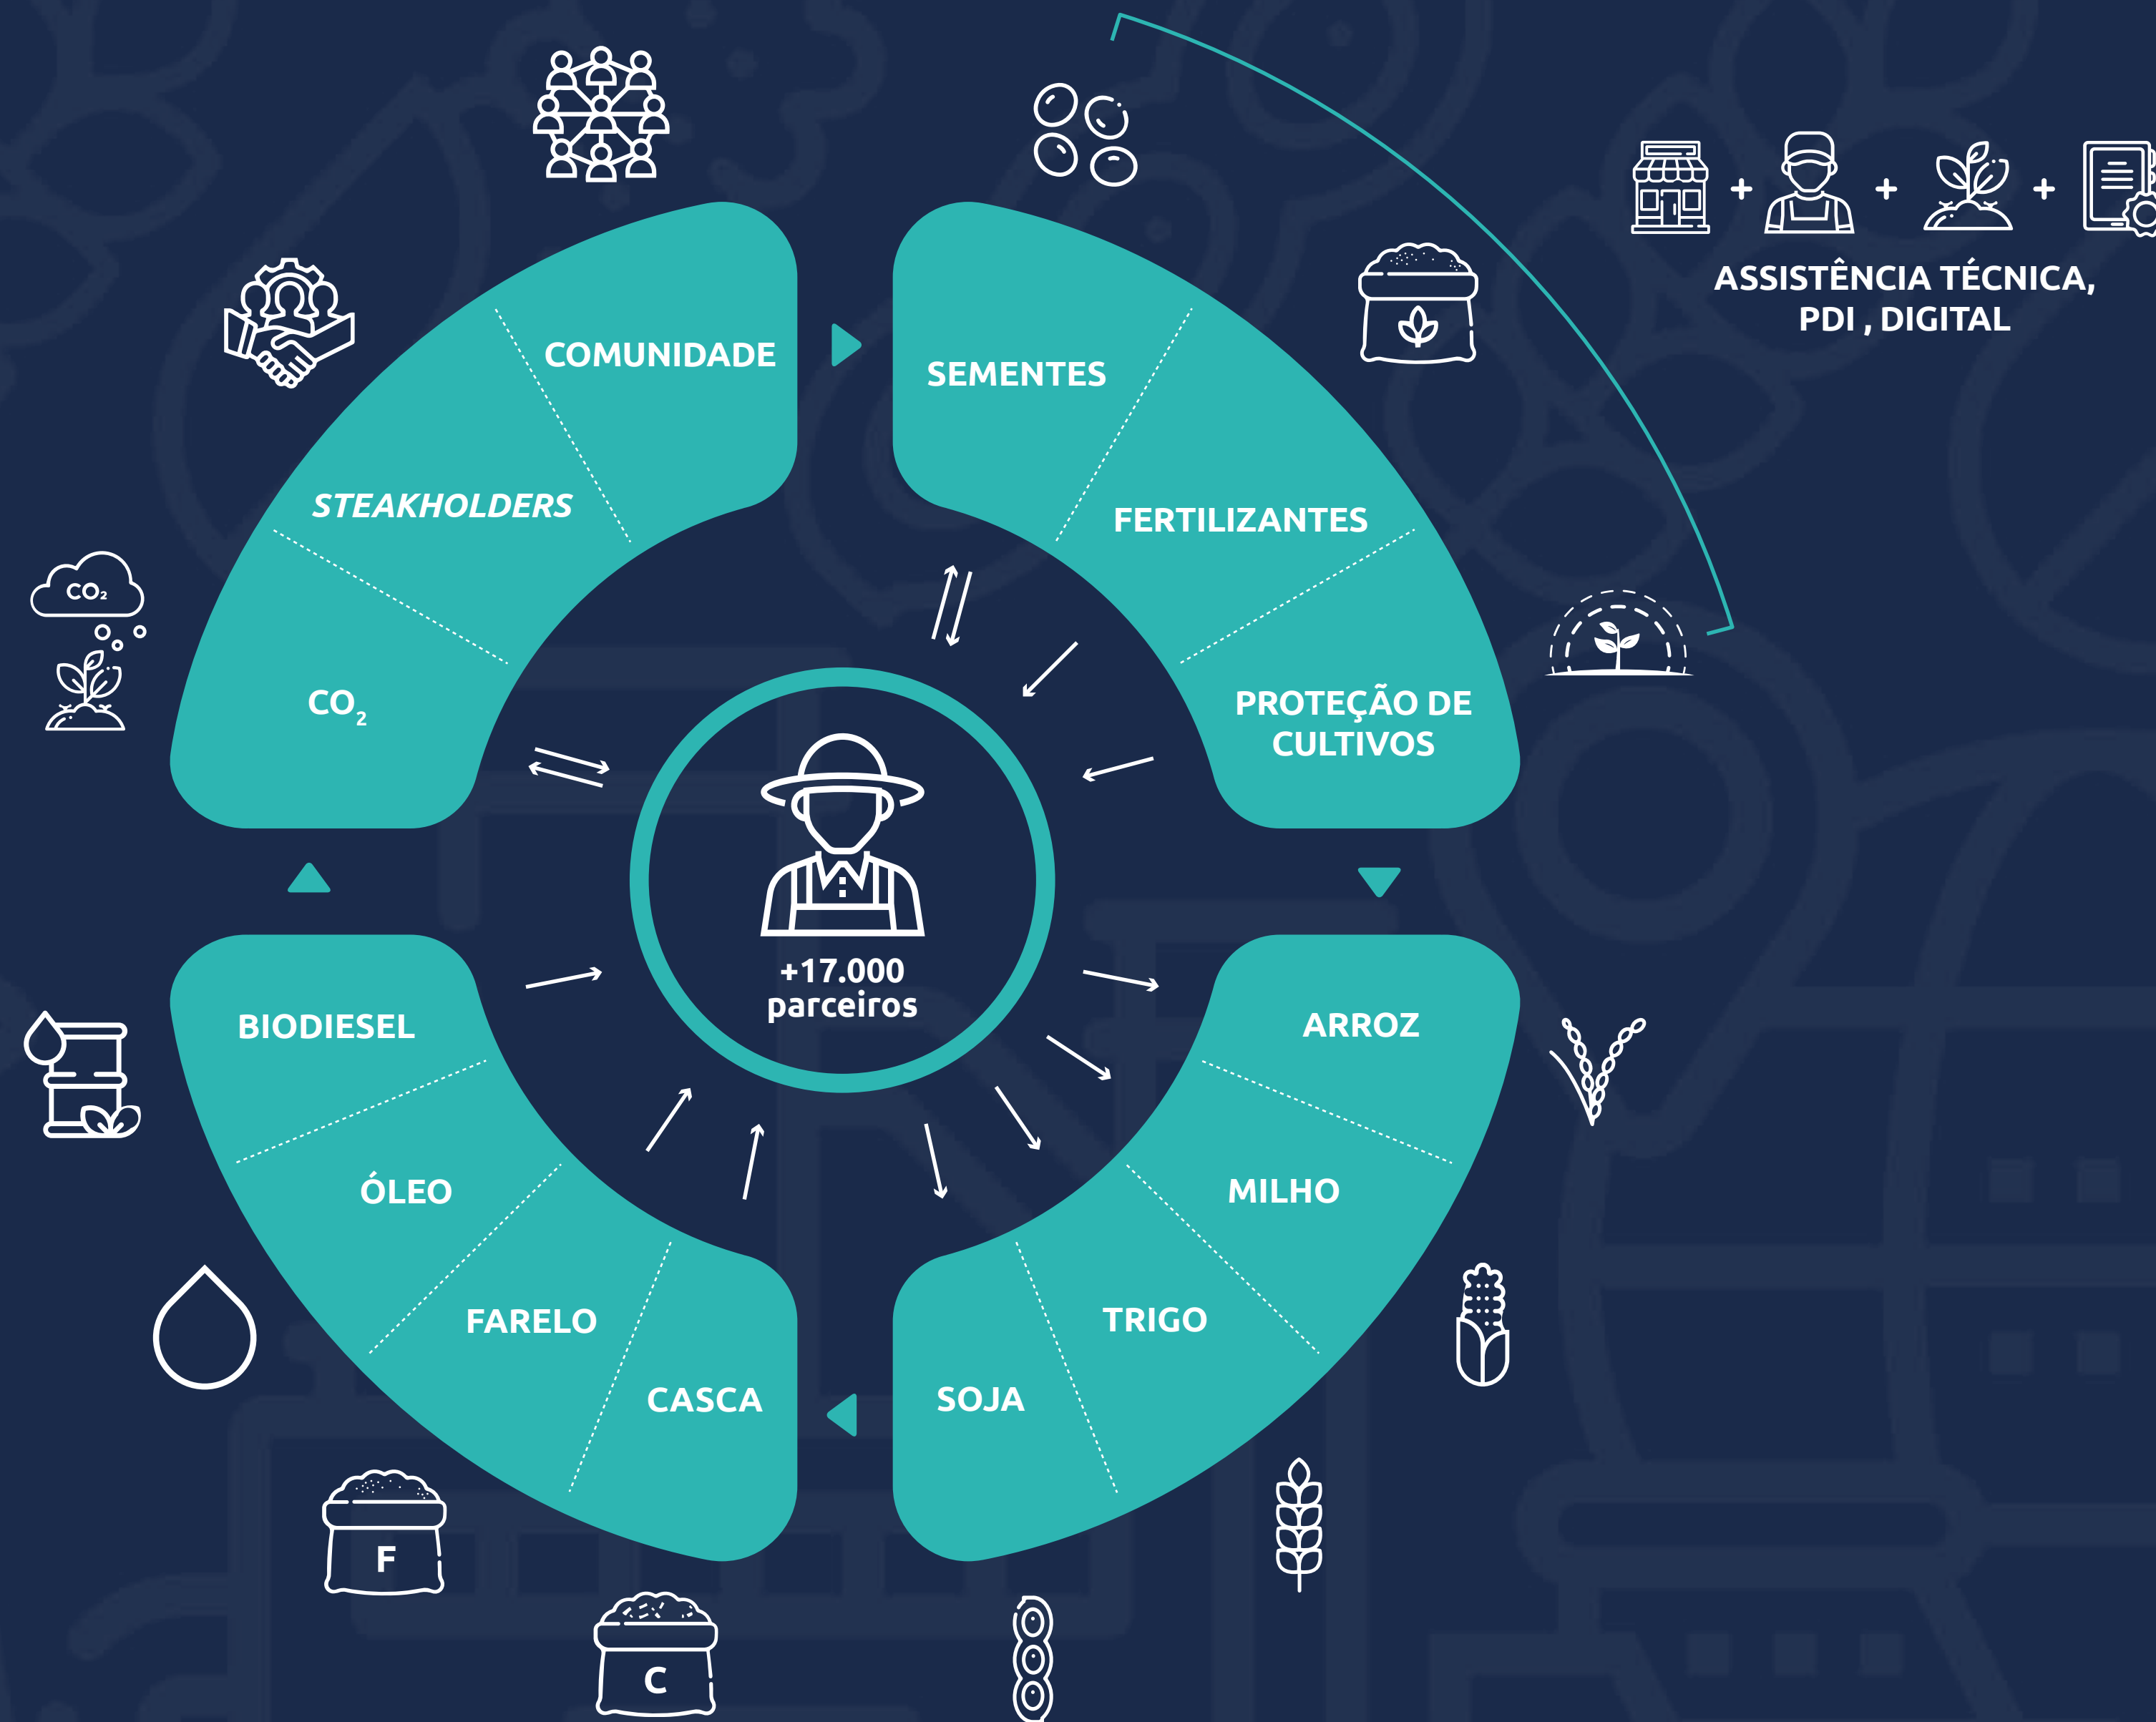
+ + +
ASSISTÊNCIA TÉCNICA, PDI , DIGITAL

COMUNIDADE

SEMENTES

STEAKHOLDERS

FERTILIZANTES

$CO_2$

$CO_2$

PROTEÇÃO DE CULTIVOS

+17.000 parceiros

BIODIESEL

ARROZ

ÓLEO

MILHO

FARELO

TRIGO

CASCA

SOJA

F

C